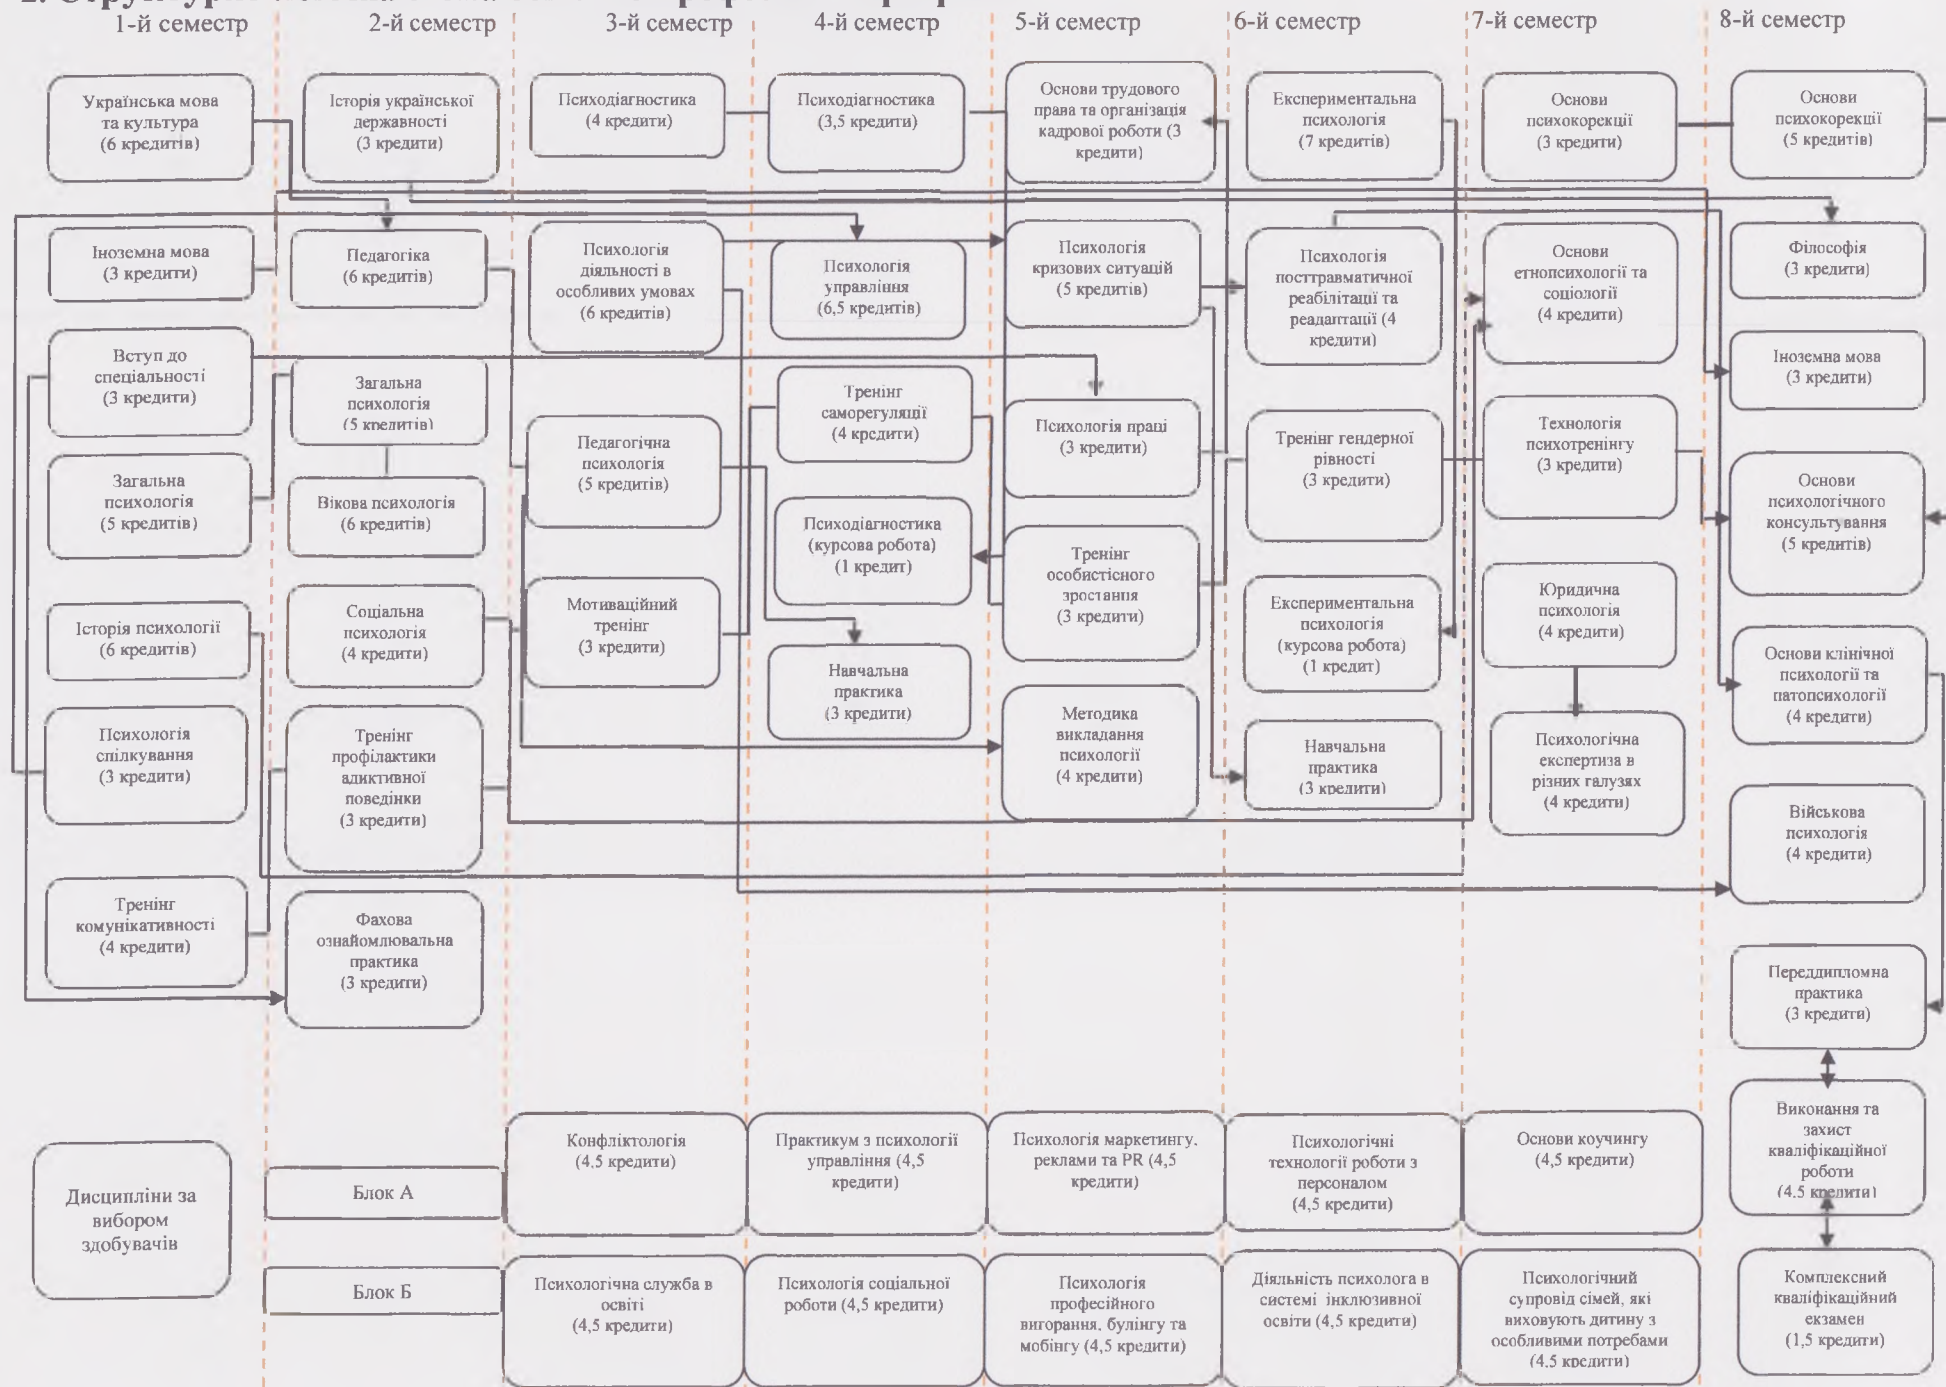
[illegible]

1-й семестр

Українська мова та культура (6 кредитів)

Іноземна мова (3 кредити)

Вступ до спеціальності (3 кредити)

Загальна психологія (5 кредитів)

Історія психології (6 кредитів)

Психологія спілкування (3 кредити)

Тренінг комунікативності (4 кредити)

2-й семестр

Історія української державності (3 кредити)

Педагогіка (6 кредитів)

Загальна психологія (5 кредитів)

Вікова психологія (6 кредитів)

Соціальна психологія (4 кредити)

Тренінг профілактики адиктивної поведінки (3 кредити)

Фахова ознайомлювальна практика (3 кредити)

3-й семестр

Психодіагностика (4 кредити)

Психологія діяльності в особливих умовах (6 кредитів)

Педагогічна психологія (5 кредитів)

Мотиваційний тренінг (3 кредити)

4-й семестр

Психодіагностика (3,5 кредити)

Психологія управління (6,5 кредитів)

Тренінг саморегуляції (4 кредити)

Психодіагностика (курсова робота) (1 кредит)

Навчальна практика (3 кредити)

5-й семестр

Основи трудового права та організація кадрової роботи (3 кредити)

Психологія кризових ситуацій (5 кредитів)

Психологія праці (3 кредити)

Тренінг особистісного зростання (3 кредити)

Методика викладання психології (4 кредити)

6-й семестр

Експериментальна психологія (7 кредитів)

Психологія посттравматичної реабілітації та реадаптації (4 кредити)

Тренінг гендерної рівності (3 кредити)

Експериментальна психологія (курсова робота) (1 кредит)

Навчальна практика (3 кредити)

7-й семестр

Основи психокорекції (3 кредити)

Основи етнопсихології та соціології (4 кредити)

Технологія психотренінгу (3 кредити)

Юридична психологія (4 кредити)

Психологічна експертиза в різних галузях (4 кредити)

8-й семестр

Основи психокорекції (5 кредитів)

Філософія (3 кредити)

Іноземна мова (3 кредити)

Основи психологічного консультування (5 кредитів)

Основи клінічної психології та патопсихології (4 кредити)

Військова психологія (4 кредити)

Переддипломна практика (3 кредити)

Виконання та захист кваліфікаційної роботи (4,5 кредити)

Комплексний кваліфікаційний екзамен (1,5 кредити)

Дисципліни за вибором здобувачів

Блок А

Конфліктологія (4,5 кредити)

Практикум з психології управління (4,5 кредити)

Психологія маркетингу, реклами та PR (4,5 кредити)

Психологічні технології роботи з персоналом (4,5 кредити)

Основи коучингу (4,5 кредити)

Блок Б

Психологічна служба в освіті (4,5 кредити)

Психологія соціальної роботи (4,5 кредити)

Психологія професійного вигорання, булінгу та мобінгу (4,5 кредити)

Діяльність психолога в системі інклюзивної освіти (4,5 кредити)

Психологічний супровід сімей, які виховують дитину з особливими потребами (4,5 кредити)